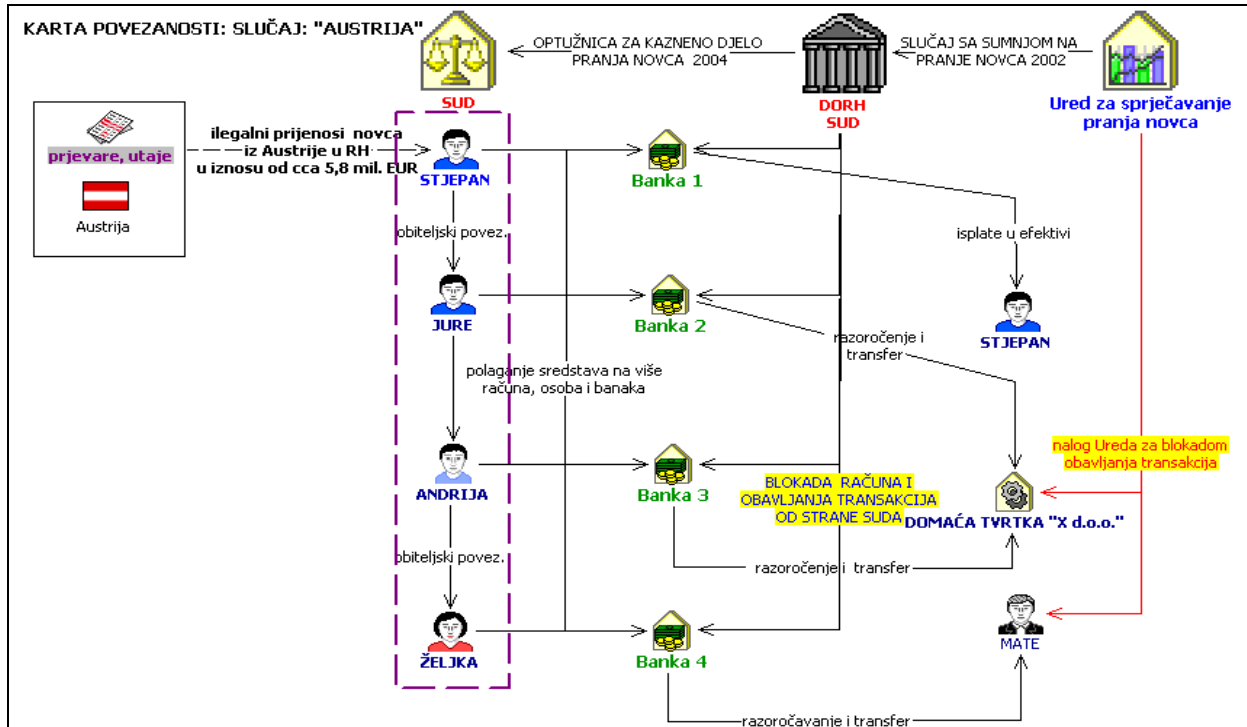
KARTA POVEZANOSTI: SLUČAJ: "AUSTRIJA"

SUD

OPTUŽNICA ZA KAZNENO DJELO PRANJA NOVCA 2004

DORH SUD

SLUČAJ SA SUMNJOM NA PRANJE NOVCA 2002

Ured za sprječavanje pranja novca

prijevare, utaje

Austrija

ilegalni prijenosi novca iz Austrije u RH u iznosu od cca 5,8 mil. EUR

STJEPAN

Banka 1

obiteljski povez.

isplate u efektivi

JURE

Banka 2

STJEPAN

razoročenje i transfer

polaganje sredstava na više računa, osoba i banaka

nalog Ureda za blokadom obavljanja transakcija

ANDRIJA

Banka 3

BLOKADA RAČUNA I OBAVLJANJA TRANSAKCIJA OD STRANE SUDA

DOMAĆA TVRTKA "X d.o.o."

obiteljski povez.

razoročenje i transfer

ŽELJKA

Banka 4

MATE

razoročavanje i transfer